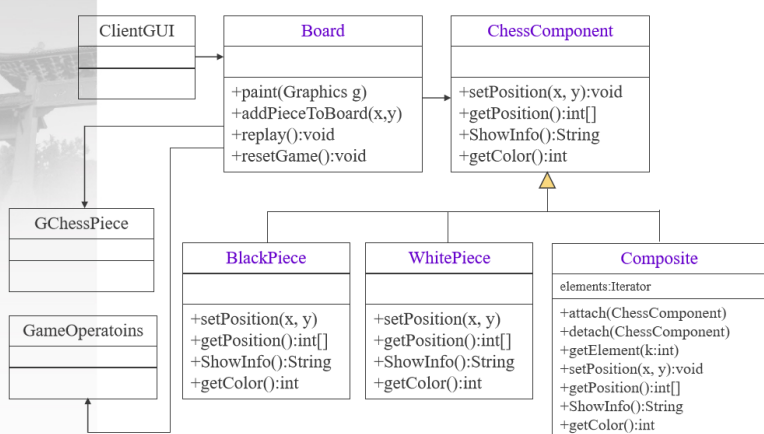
ClientGUI

Board

+paint(Graphics g)
+addPieceToBoard(x,y)
+replay():void
+resetGame():void

ChessComponent

+setPosition(x, y):void
+getPosition():int[]
+ShowInfo():String
+getColor():int

GChessPiece

GameOperatoins

BlackPiece

+setPosition(x, y)
+getPosition():int[]
+ShowInfo():String
+getColor():int

WhitePiece

+setPosition(x, y)
+getPosition():int[]
+ShowInfo():String
+getColor():int

Composite

elements:Iterator

+attach(ChessComponent)
+detach(ChessComponent)
+getElement(k:int)
+setPosition(x, y):void
+getPosition():int[]
+ShowInfo():String
+getColor():int